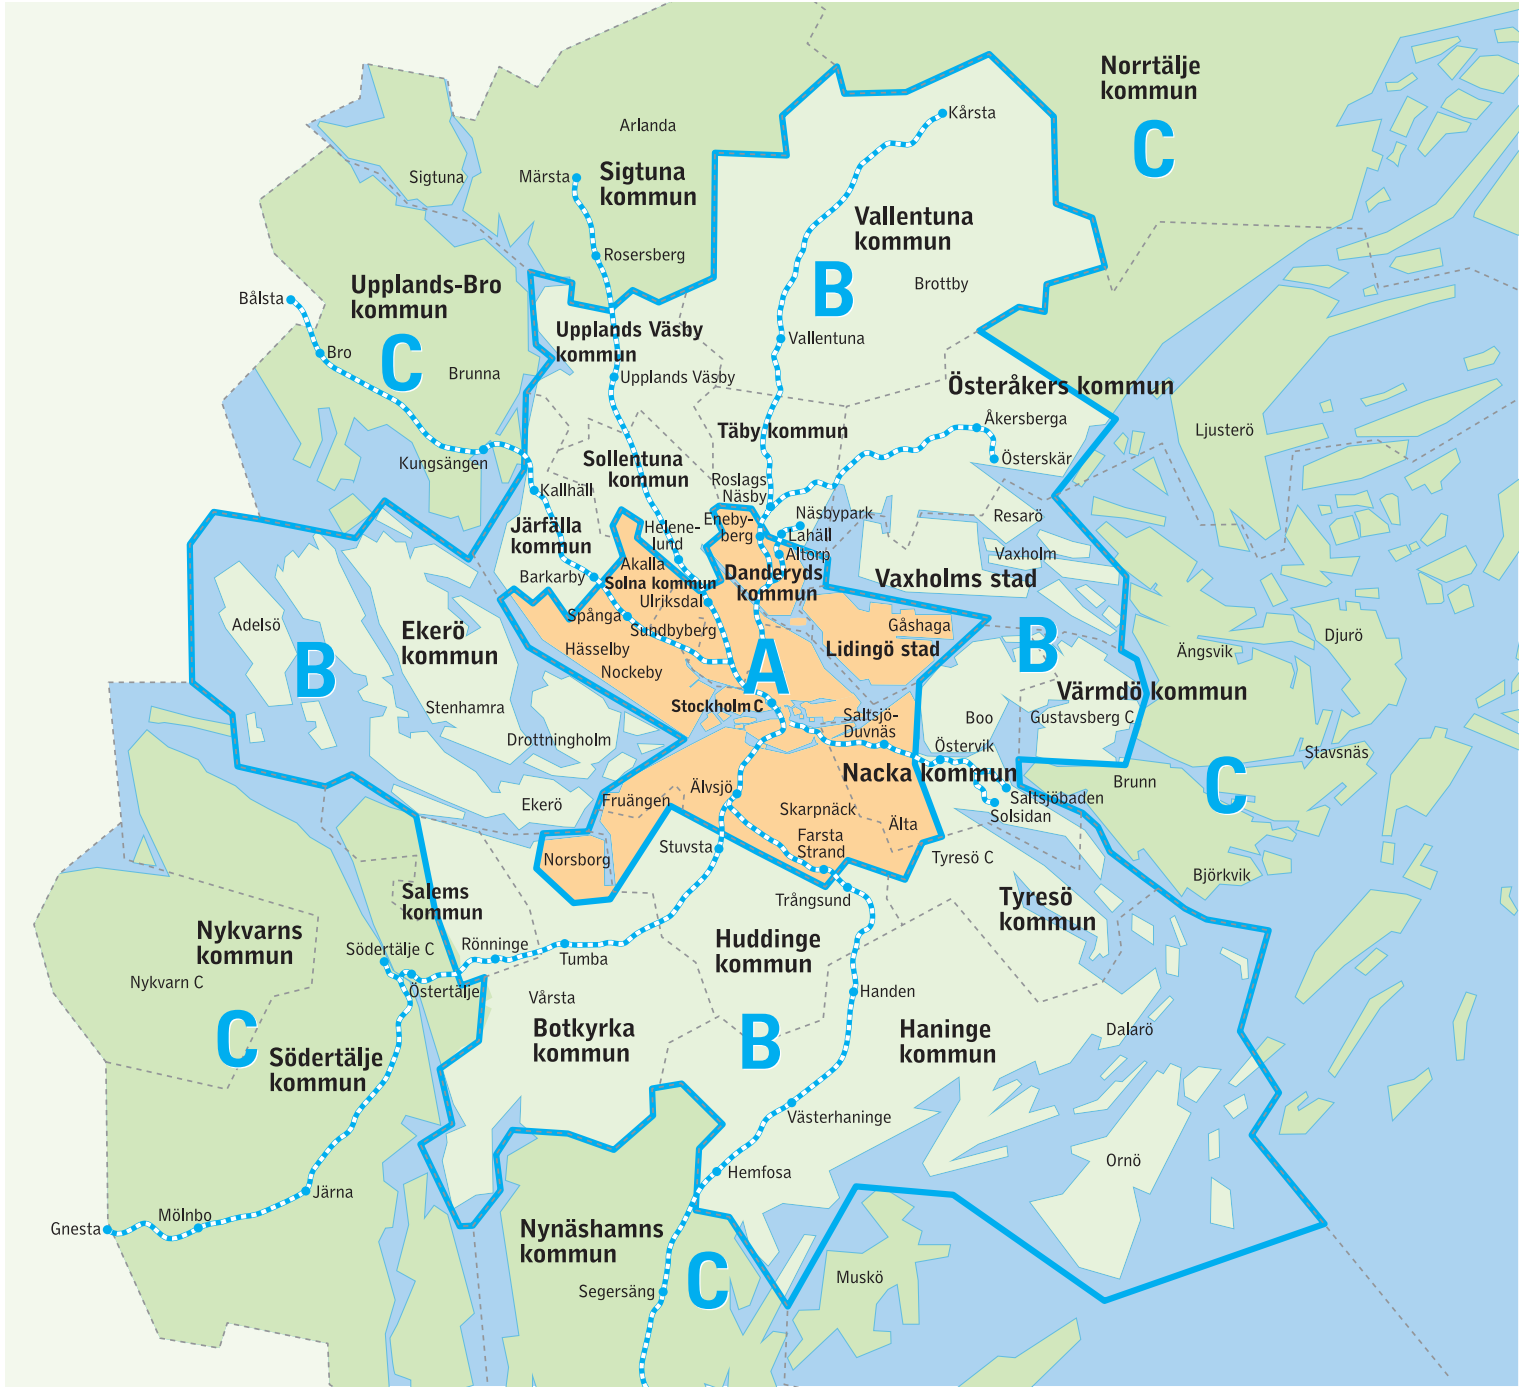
Norrtälje kommun
C
Arlanda
Kårsta
Sigtuna
Märsta
Sigtuna kommun
Vallentuna kommun
Rosersberg
B
Brottby
Bålsta
Upplands-Bro kommun
Upplands Väsby kommun
Vallentuna
Bro
C
Brunna
Upplands Väsby
Österåkers kommun
Åkersberga
Ljusterö
Täby kommun
Kungsängen
Sollentuna kommun
Österskär
Roslags Näsby
Kallhäll
Järfälla kommun
Helene-lund
Eneby-berg
Näsbypark
Resarö
Lahäll
Altorp
Vaxholm
Akalla
Barkarby
Solna kommun
Danderyds kommun
Vaxholms stad
Ulriksdal
Spånga
Gåshaga
B
Djurö
Adelsö
Ekerö kommun
Sundbyberg
B
Lidingö stad
Ängsvik
Hässelby
A
Värmdö kommun
Nockeby
Stenhamra
Stockholm C
Saltsjö-Duvnäs
Boo
Gustavsberg C
Drottningholm
Östervik
Stavsnäs
Nacka kommun
Brunn
C
Älvsjö
Ekerö
Fruängen
Saltsjöbaden
Skarpnäck
Solsidan
Farsta Strand
Älta
Norsborg
Stuvsta
Tyresö C
Björkvik
Salems kommun
Trångsund
Tyresö kommun
Nykvarns kommun
Huddinge kommun
Södertälje C
Rönninge
Tumba
Nykvarn C
Östertälje
Handen
Vårsta
C
Södertälje kommun
Botkyrka kommun
B
Haninge kommun
Dalarö
Västerhaninge
Ornö
Hemfosa
Järna
Mölnbo
Gnesta
Nynäshamns kommun
C
Muskö
Segersäng